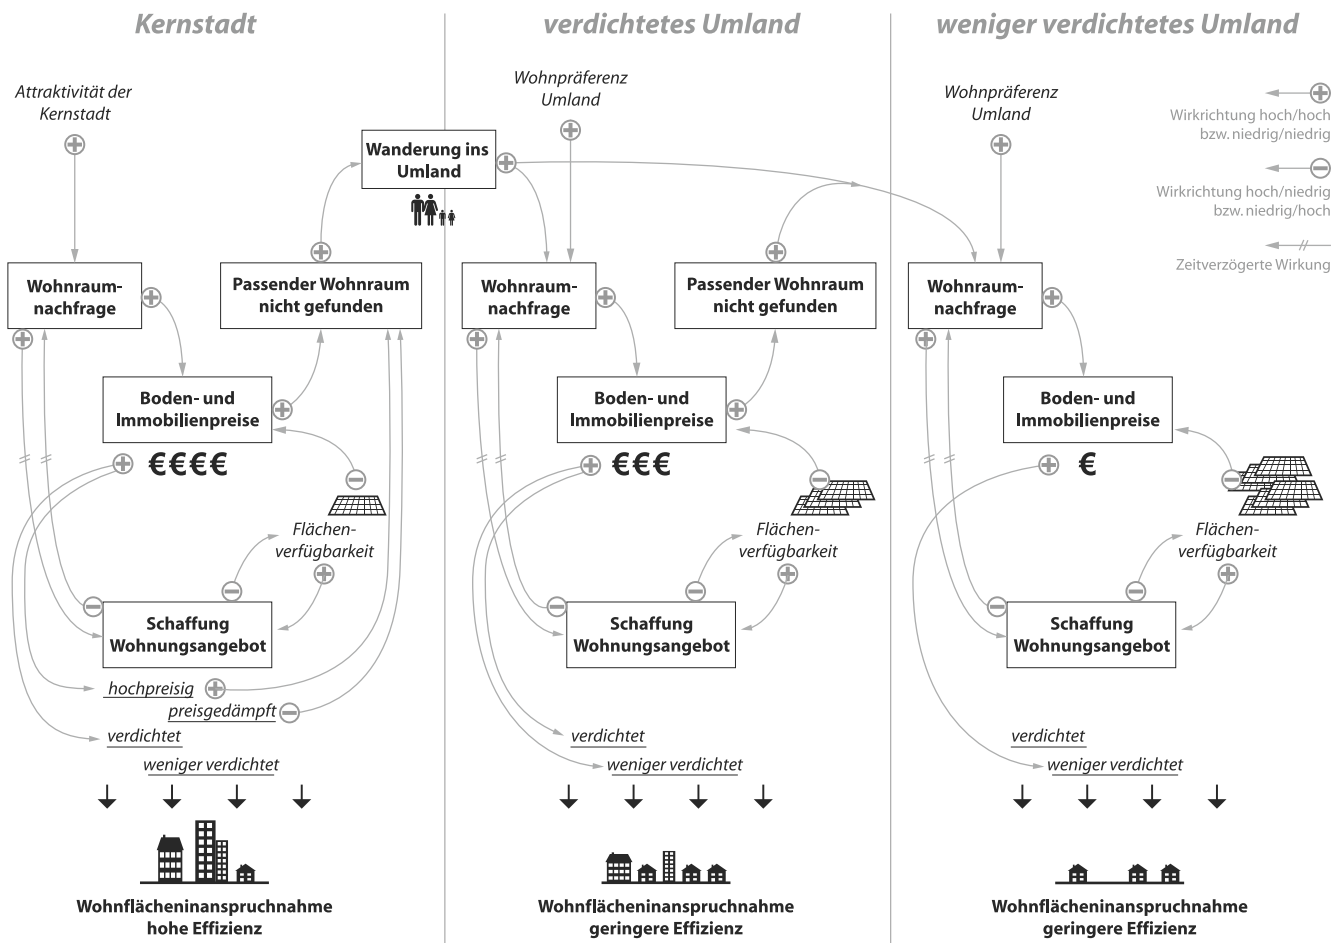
Kernstadt

verdichtetes Umland

weniger verdichtetes Umland

Attraktivität der Kernstadt

Wanderung ins Umland

Wohnpräferenz Umland

Wohnpräferenz Umland

Wirkrichtung hoch/hoch bzw. niedrig/niedrig

Wirkrichtung hoch/niedrig bzw. niedrig/hoch

Zeitverzögerte Wirkung

Wohnraumnachfrage

Passender Wohnraum nicht gefunden

Wohnraumnachfrage

Passender Wohnraum nicht gefunden

Wohnraumnachfrage

Boden- und Immobilienpreise

€€€€

Boden- und Immobilienpreise

€€€

Boden- und Immobilienpreise

€

Flächenverfügbarkeit

Flächenverfügbarkeit

Flächenverfügbarkeit

Schaffung Wohnungsangebot

Schaffung Wohnungsangebot

Schaffung Wohnungsangebot

hochpreisig

preisgedämpft

verdichtet

weniger verdichtet

verdichtet

weniger verdichtet

verdichtet

weniger verdichtet

Wohnflächeninanspruchnahme hohe Effizienz

Wohnflächeninanspruchnahme geringere Effizienz

Wohnflächeninanspruchnahme geringere Effizienz